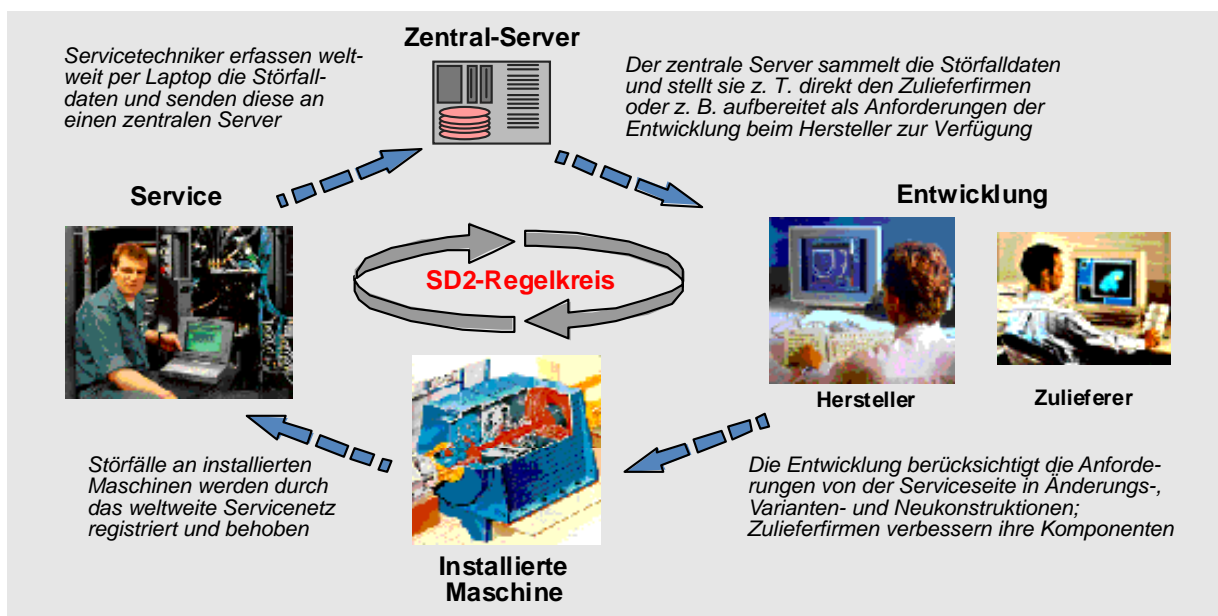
Servicetechniker erfassen weltweit per Laptop die Störfalldaten und senden diese an einen zentralen Server

Zentral-Server

Der zentrale Server sammelt die Störfalldaten und stellt sie z. T. direkt den Zulieferfirmen oder z. B. aufbereitet als Anforderungen der Entwicklung beim Hersteller zur Verfügung

Service

Entwicklung

SD2-Regelkreis

Hersteller

Zulieferer

Störfälle an installierten Maschinen werden durch das weltweite Servicenetz registriert und behoben

Die Entwicklung berücksichtigt die Anforderungen von der Serviceseite in Änderungs-, Varianten- und Neukonstruktionen; Zulieferfirmen verbessern ihre Komponenten

Installierte Maschine